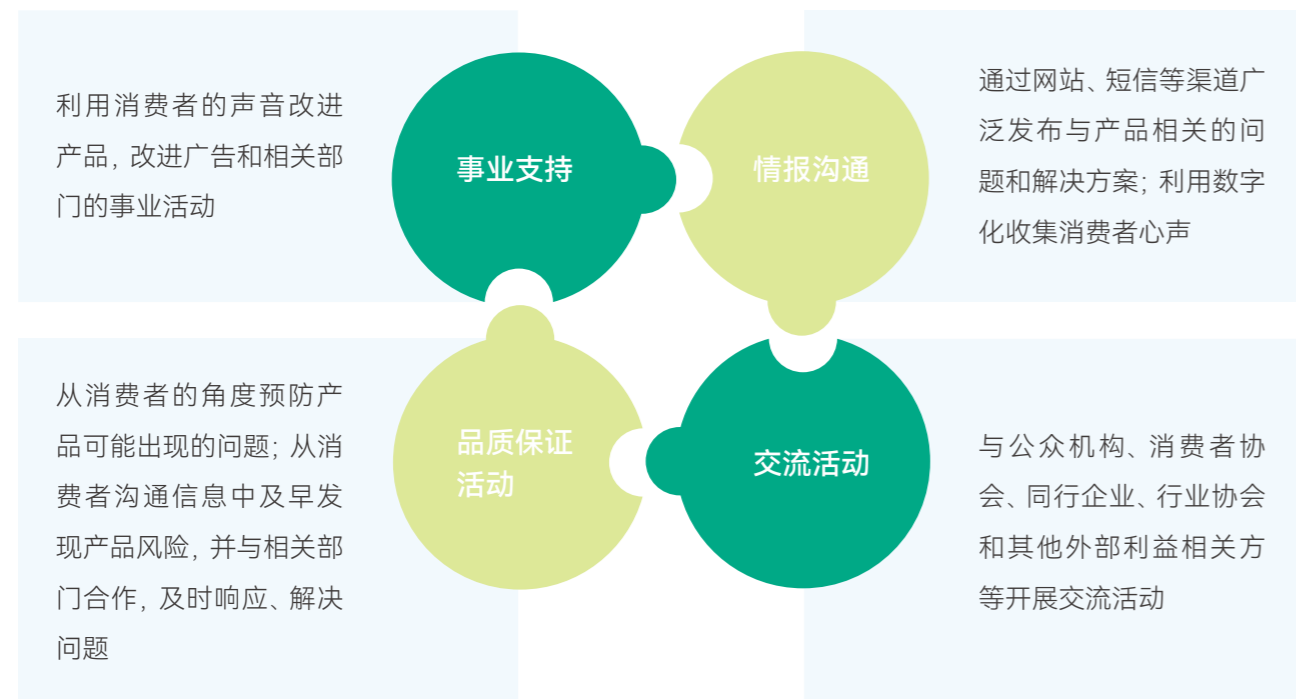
利用消费者的声音改进产品，改进广告和相关部门的事业活动

事业支持

情报沟通

通过网站、短信等渠道广泛发布与产品相关的问题和解决方案；利用数字化收集消费者心声

从消费者的角度预防产品可能出现的问题；从消费者沟通信息中及早发现产品风险，并与相关部门合作，及时响应、解决问题

品质保证活动

交流活动

与公众机构、消费者协会、同行企业、行业协会和其他外部利益相关方等开展交流活动